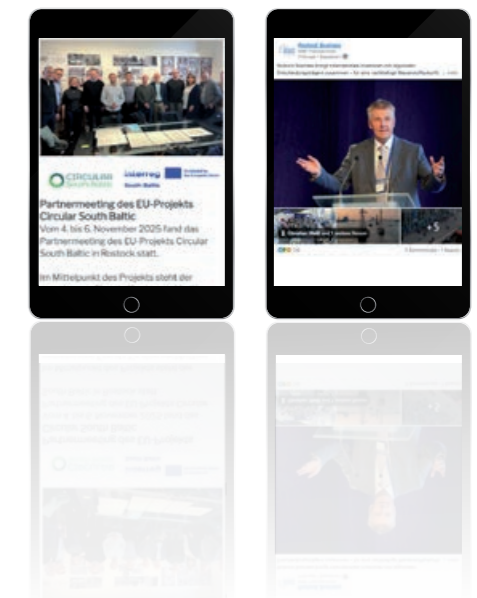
CIRCULAR SOUTH BALTIC

Interreg South Baltic

Co-funded by the European Union

Partnermeeting des EU-Projekts Circular South Baltic

Vom 4. bis 6. November 2025 fand das Partnermeeting des EU-Projekts Circular South Baltic in Rostock statt.

Im Mittelpunkt des Projekts steht der

Rostock Business

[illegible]

Rostock Business bringt internationales Investment mit regionalen Entscheidungsträgern zusammen – für eine nachhaltige Wasserstoffwirtschaft ... mehr

Christian Weiß und 1 weitere Person

+5

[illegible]